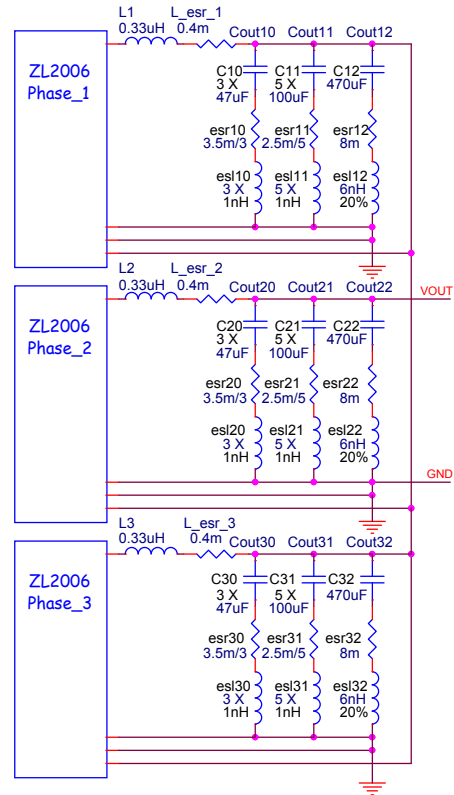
L1
0.33uH
L_esr_1
0.4m
Cout10
Cout11
Cout12

ZL2006
Phase_1

C10
3 X
47uF
C11
5 X
100uF
C12
470uF

esr10
3.5m/3
esr11
2.5m/5
esr12
8m

esl10
3 X
1nH
esl11
5 X
1nH
esl12
6nH
20%

L2
0.33uH
L_esr_2
0.4m
Cout20
Cout21
Cout22
VOUT

ZL2006
Phase_2

C20
3 X
47uF
C21
5 X
100uF
C22
470uF

esr20
3.5m/3
esr21
2.5m/5
esr22
8m

esl20
3 X
1nH
esl21
5 X
1nH
esl22
6nH
20%

GND

L3
0.33uH
L_esr_3
0.4m
Cout30
Cout31
Cout32

ZL2006
Phase_3

C30
3 X
47uF
C31
5 X
100uF
C32
470uF

esr30
3.5m/3
esr31
2.5m/5
esr32
8m

esl30
3 X
1nH
esl31
5 X
1nH
esl32
6nH
20%